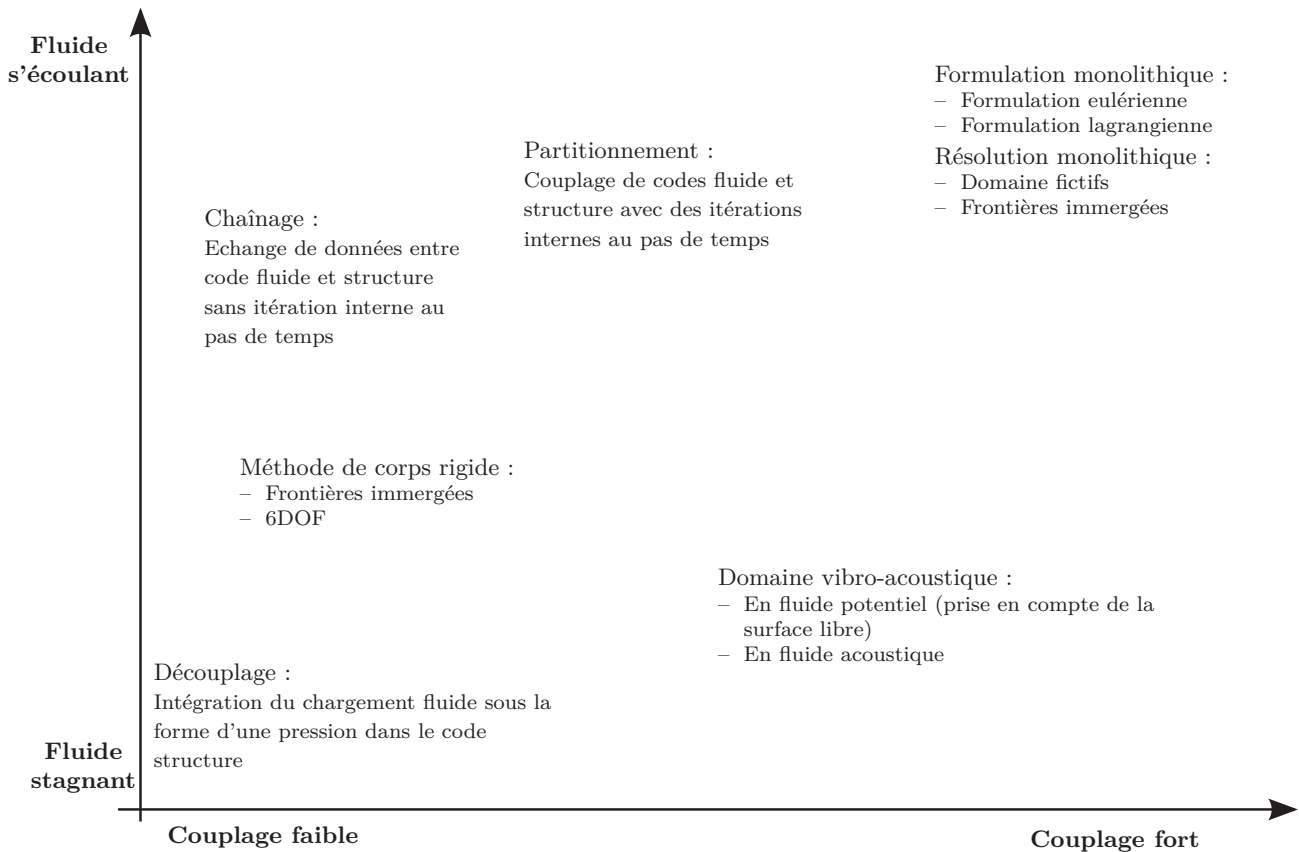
Fluide s'écoulant

Formulation monolithique :
– Formulation eulérienne
– Formulation lagrangienne

Résolution monolithique :
– Domaine fictifs
– Frontières immergées

Partitionnement :
Couplage de codes fluide et structure avec des itérations internes au pas de temps

Chaînage :
Echange de données entre code fluide et structure sans itération interne au pas de temps

Méthode de corps rigide :
– Frontières immergées
– 6DOF

Domaine vibro-acoustique :
– En fluide potentiel (prise en compte de la surface libre)
– En fluide acoustique

Découplage :
Intégration du chargement fluide sous la forme d'une pression dans le code structure

Fluide stagnant

Couplage faible

Couplage fort